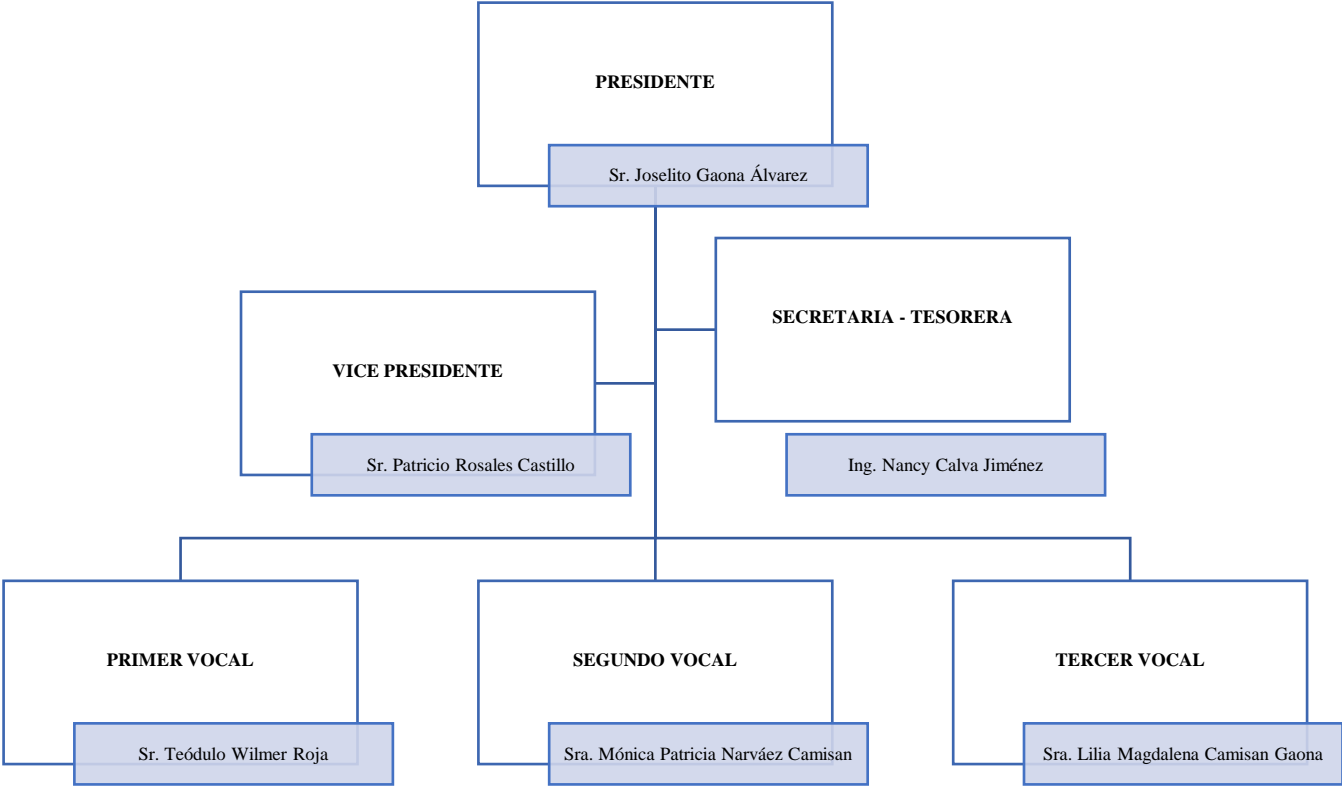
PRESIDENTE

Sr. Joselito Gaona Álvarez

VICE PRESIDENTE

Sr. Patricio Rosales Castillo

SECRETARIA - TESORERA

Ing. Nancy Calva Jiménez

PRIMER VOCAL

Sr. Teódulo Wilmer Roja

SEGUNDO VOCAL

Sra. Mónica Patricia Narváez Camisan

TERCER VOCAL

Sra. Lilia Magdalena Camisan Gaona